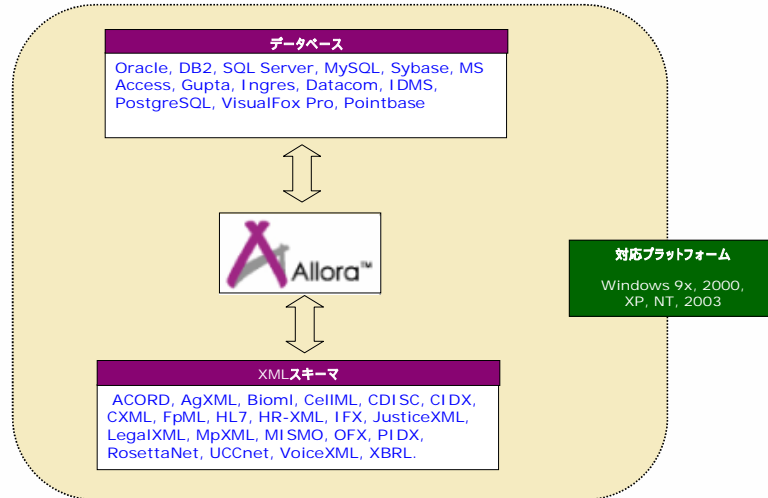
データベース

Oracle, DB2, SQL Server, MySQL, Sybase, MS Access, Gupta, Ingres, Datacom, IDMS, PostgreSQL, VisualFox Pro, Pointbase

Allora™

XMLスキーマ

ACORD, AgXML, Bioml, CellML, CDISC, CIDX, CXML, FpML, HL7, HR-XML, IFX, JusticeXML, LegalXML, MpXML, MISMO, OFX, PIDX, RosettaNet, UCCnet, VoiceXML, XBRL.

対応プラットフォーム

Windows 9x, 2000, XP, NT, 2003